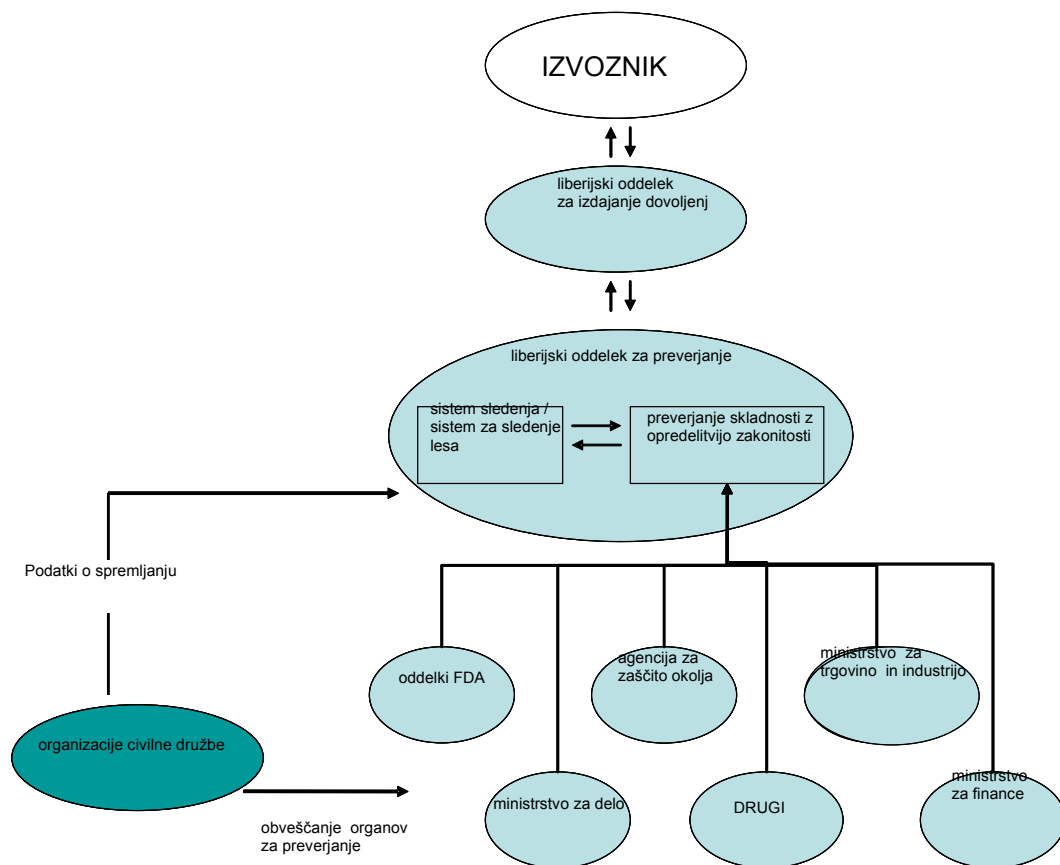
IZVOZNIK

liberijski oddelek za izdajanje dovoljenj

liberijski oddelek za preverjanje

sistem sledenja / sistem za sledenje lesa

preverjanje skladnosti z opredelitvijo zakonitosti

Podatki o spremljanju

oddelki FDA

agencija za zaščito okolja

ministrstvo za trgovino in industrijo

organizacije civilne družbe

ministrstvo za delo

DRUGI

ministrstvo za finance

obveščanje organov za preverjanje